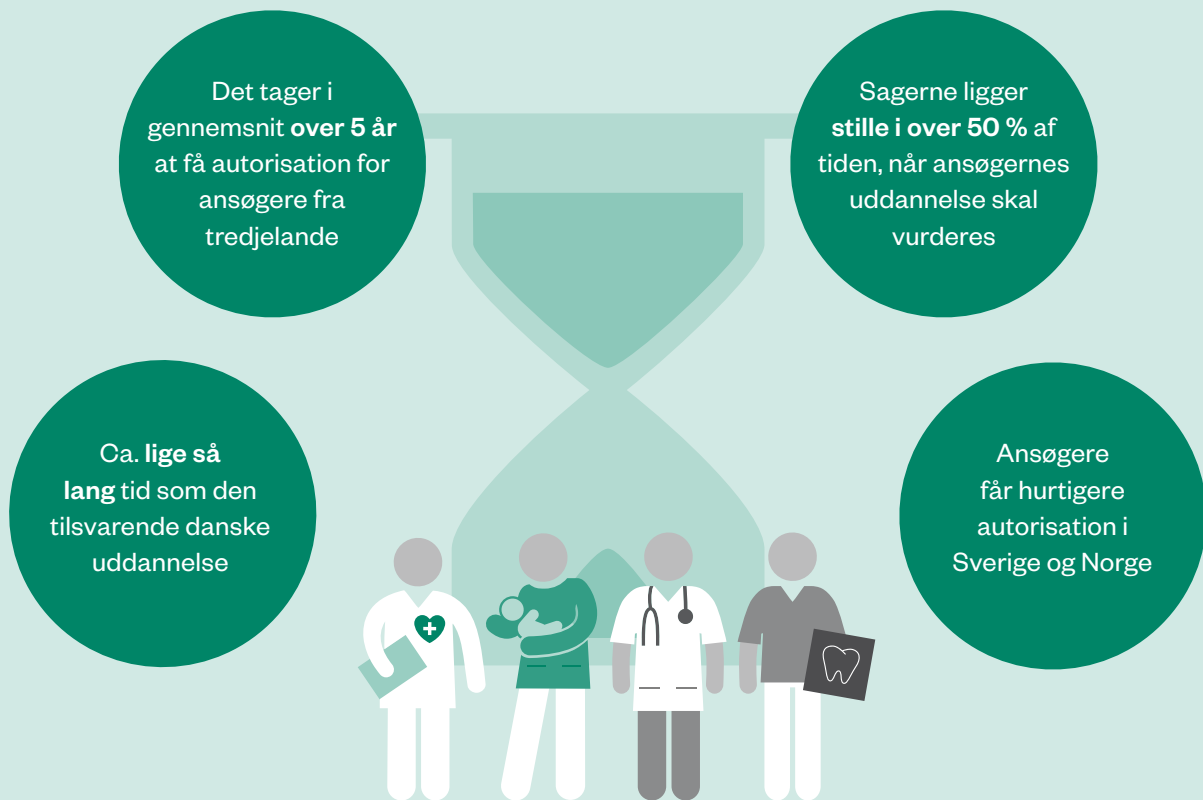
Det tager i gennemsnit over 5 år at få autorisation for ansøgere fra tredjelande

Sagerne ligger stille i over 50 % af tiden, når ansøgernes uddannelse skal vurderes

Ca. lige så lang tid som den tilsvarende danske uddannelse

Ansøgere får hurtigere autorisation i Sverige og Norge